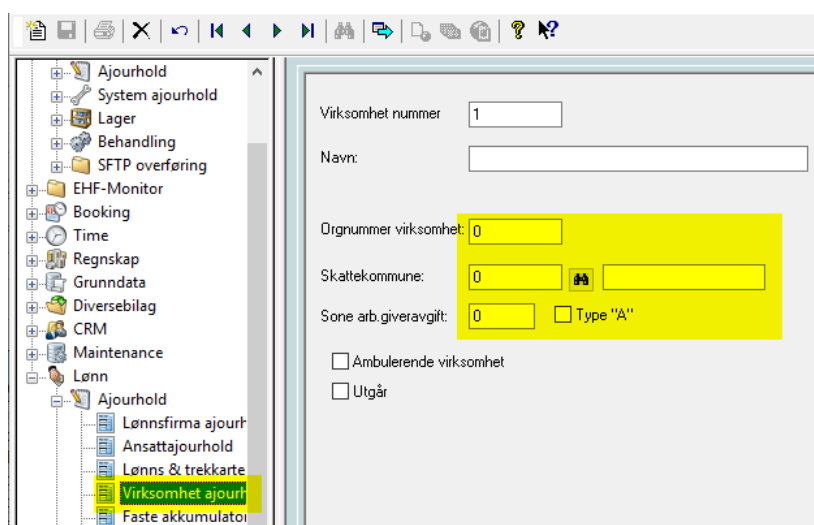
Ajourhold
System ajourhold
Lager
Behandling
SFTP overføring
EHF-Monitor
Booking
Time
Regnskap
Grunndata
Diversebilag
CRM
Maintenance
Lønn
Ajourhold
Lønnsfirma ajourh
Ansattajourhold
Lønns & trekkarte
Virksomhet ajourh
Faste akkumulator

Virksomhet nummer 1
Navn:
Orgnummer virksomhet: 0
Skattekommune: 0
Sone arb.giveravgift: 0
Type "A"
Ambulerende virksomhet
Utgår